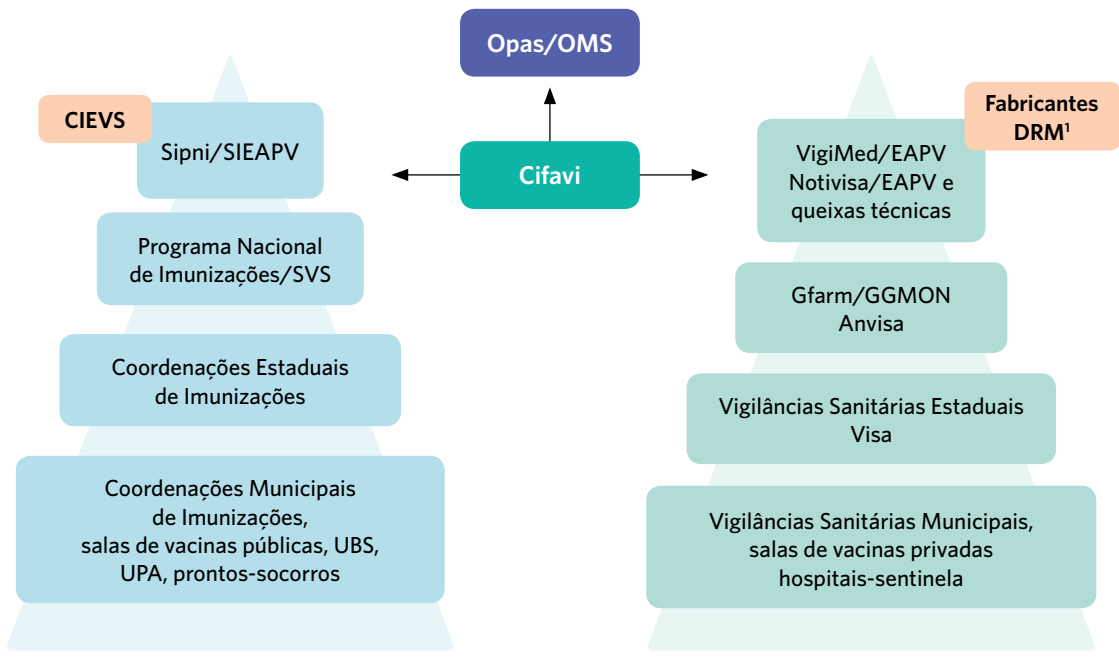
Opas/OMS

Cifavi

CIEVS

Sipni/SIEAPV

Programa Nacional de Imunizações/SVS

Coordenações Estaduais de Imunizações

Coordenações Municipais de Imunizações, salas de vacinas públicas, UBS, UPA, prontos-socorros

Fabricantes DRM$^1$

VigiMed/EAPV Notivisa/EAPV e queixas técnicas

Gfarm/GGMON Anvisa

Vigilâncias Sanitárias Estaduais Visa

Vigilâncias Sanitárias Municipais, salas de vacinas privadas hospitais-sentinela